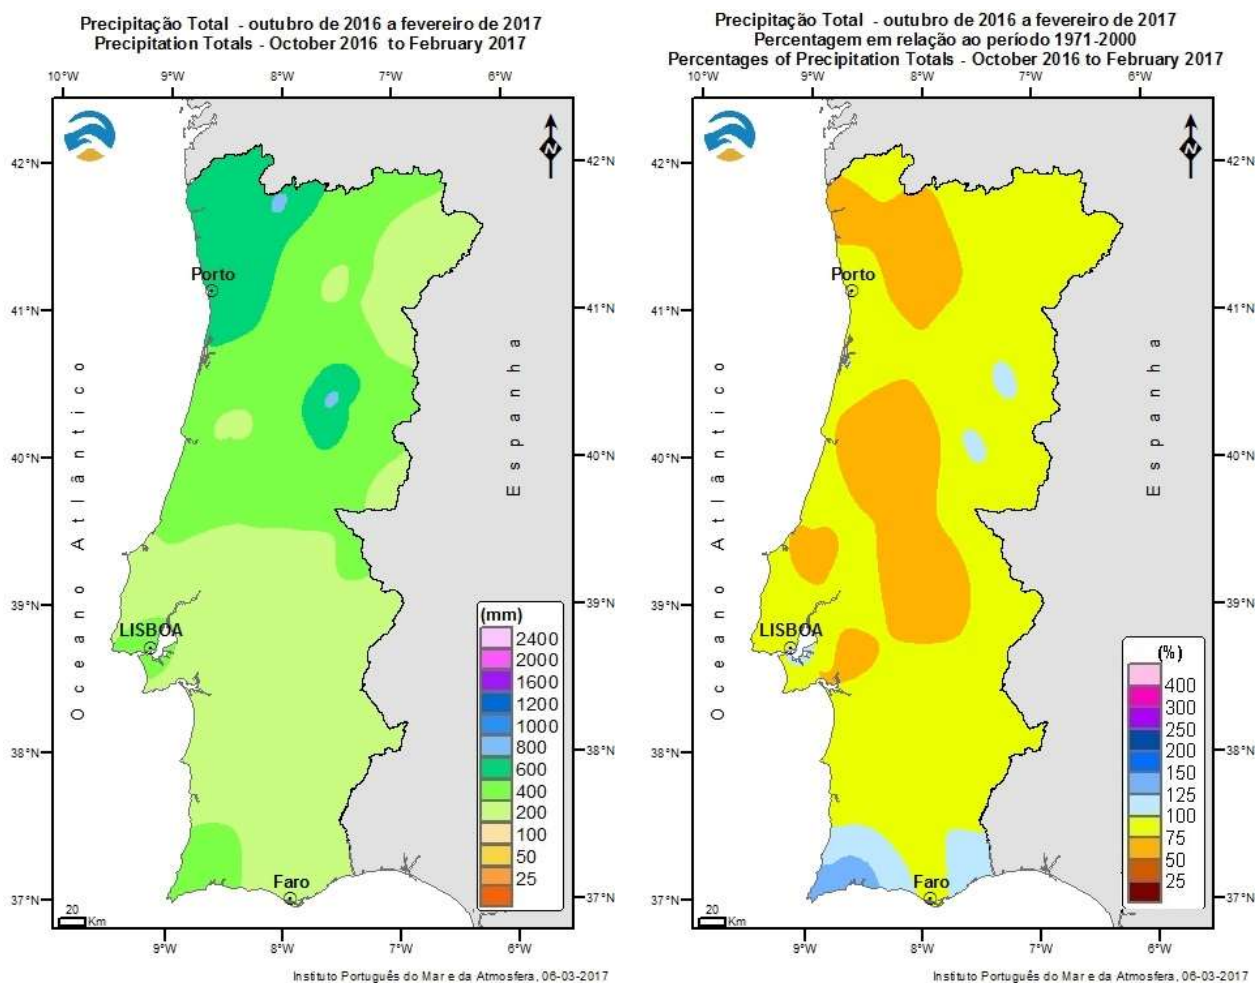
Precipitação Total - outubro de 2016 a fevereiro de 2017
Precipitation Totals - October 2016 to February 2017

10°W 9°W 8°W 7°W 6°W

42°N 41°N 40°N 39°N 38°N 37°N

N

Porto

LISBOA

Faro

Oceano Atlântico

Espanha

(mm)
2400
2000
1600
1200
1000
800
600
400
200
100
50
25

20 Km

9°W 8°W 7°W 6°W

Instituto Português do Mar e da Atmosfera, 06-03-2017

Precipitação Total - outubro de 2016 a fevereiro de 2017
Percentagem em relação ao período 1971-2000
Percentages of Precipitation Totals - October 2016 to February 2017

10°W 9°W 8°W 7°W 6°W

42°N 41°N 40°N 39°N 38°N 37°N

N

Porto

LISBOA

Faro

Oceano Atlântico

Espanha

(%)
400
300
250
200
150
125
100
75
50
25

20 Km

9°W 8°W 7°W 6°W

Instituto Português do Mar e da Atmosfera, 06-03-2017